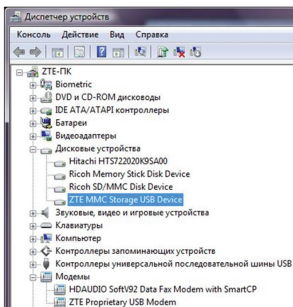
Диспетчер устройств

Консоль Действие Вид Справка

ZTE-ПК
Biometric
DVD и CD-ROM дисководы
IDE ATA/ATAPI контроллеры
Батареи
Видеоадаптеры
Дисковые устройства
Hitachi HTS722020K9SA00
Ricoh Memory Stick Disk Device
Ricoh SD/MMC Disk Device
ZTE MMC Storage USB Device
Звуковые, видео и игровые устройства
Клавиатуры
Компьютер
Контроллеры запоминающих устройств
Контроллеры универсальной последовательной шины USB
Модемы
HDAUDIO SoftV92 Data Fax Modem with SmartCP
ZTE Proprietary USB Modem